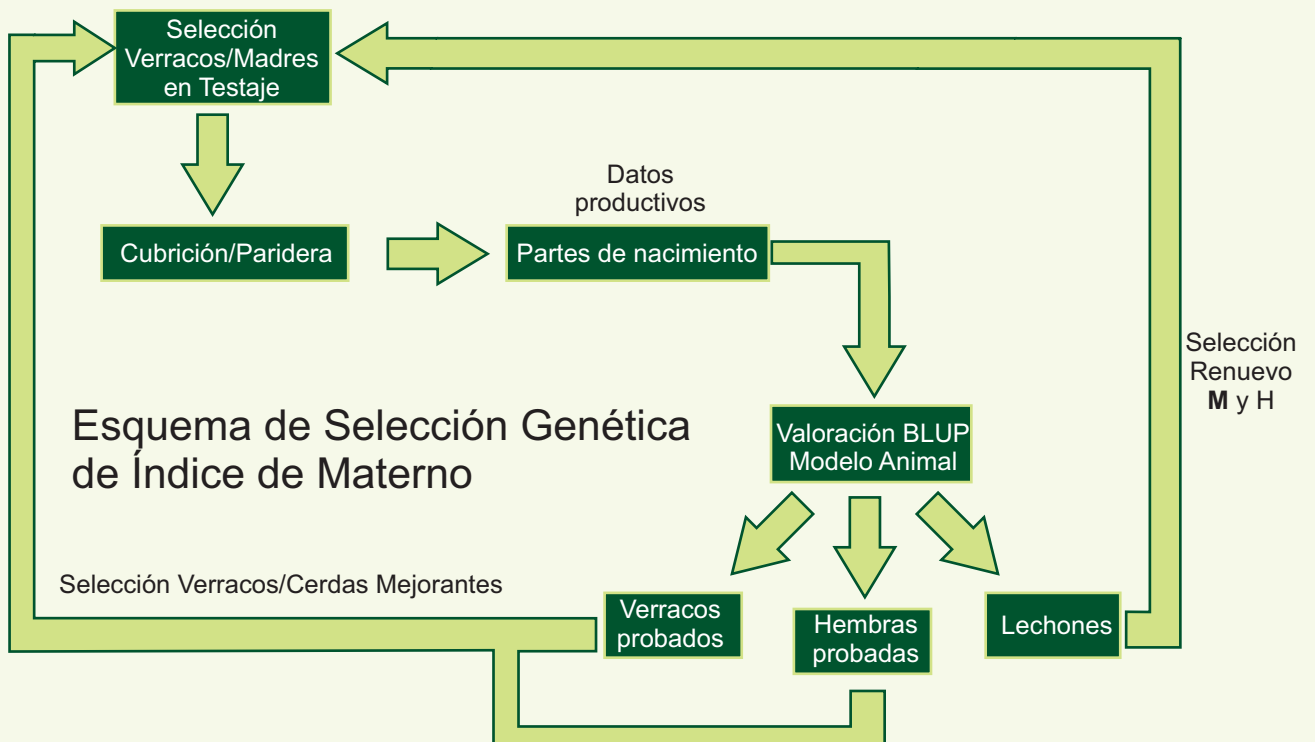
Selección Verracos/Madres en Testaje

Cubrición/Paridera

Datos productivos

Partes de nacimiento

Selección Renuevo **M** y H

Esquema de Selección Genética de Índice de Materno

Valoración BLUP Modelo Animal

Selección Verracos/Cerdas Mejorantes

Verracos probados

Hembras probadas

Lechones